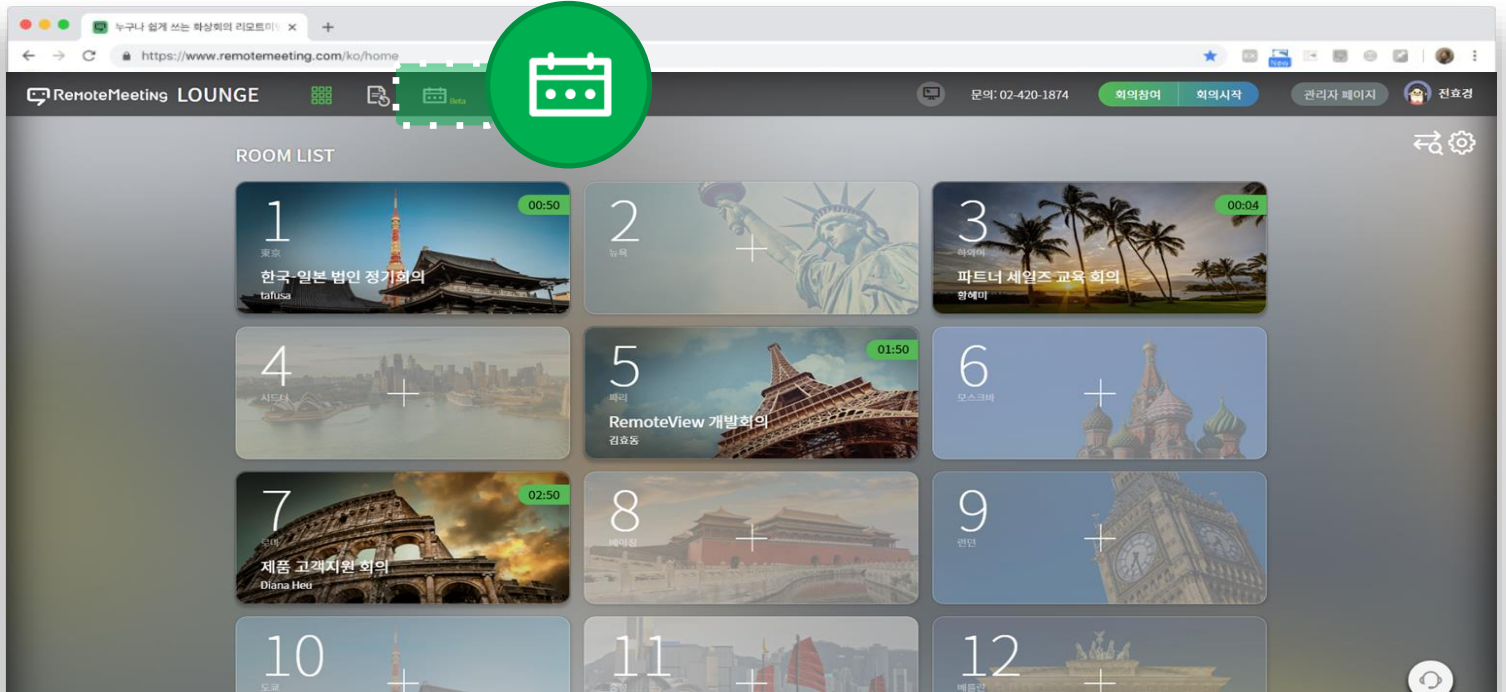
누구나 쉽게 쓰는 화상회의 리모트미
https://www.remotemeeting.com/ko/home

RemoteMeeting LOUNGE

Beta

문의: 02-420-1874
회의참여
회의시작
관리자 페이지
전효경

ROOM LIST

1
東京
00:50
한국-일본 법인 정기회의
tafusa

2
뉴욕

3
하와이
00:04
파트너 세일즈 교육 회의
황혜미

4
시드니

5
파리
01:50
RemoteView 개발회의
김효동

6
모스크바

7
로마
02:50
제품 고객지원 회의
Diana Heu

8
베이징

9
런던

10
도쿄

11

12
베를린